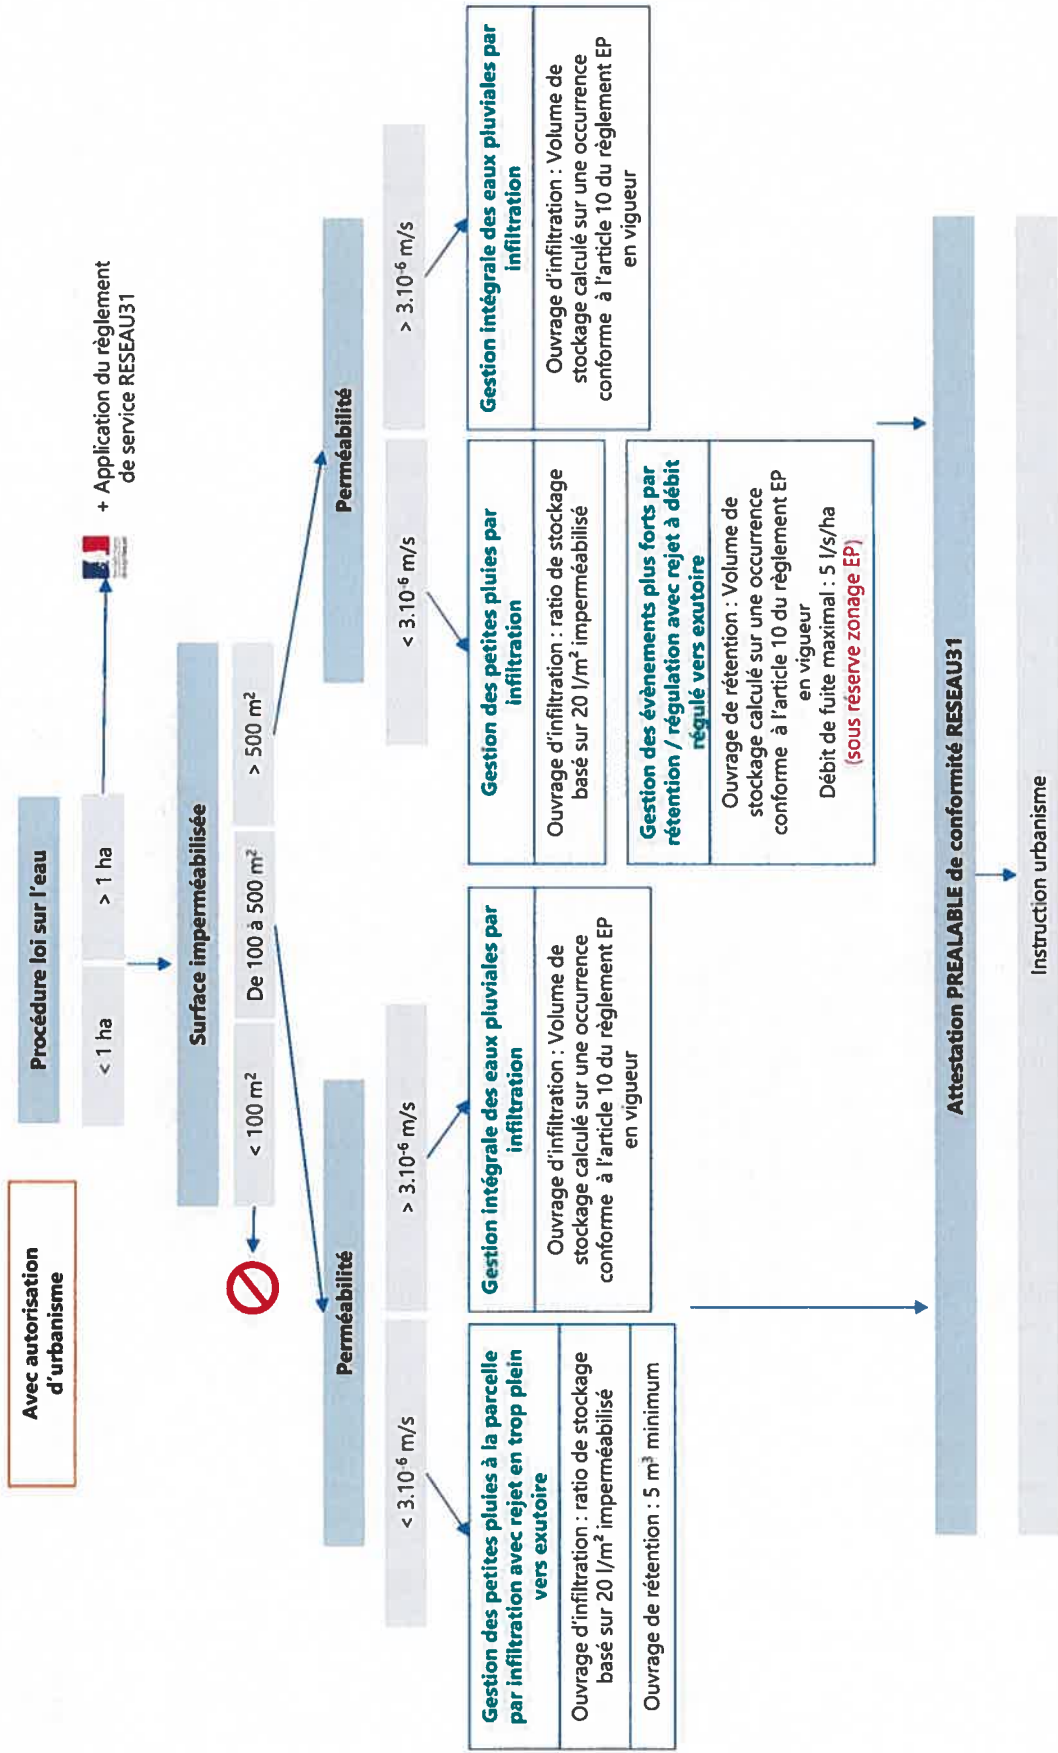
Avec autorisation d'urbanisme

Procédure loi sur l'eau

< 1 ha

> 1 ha

+ Application du règlement de service RESEAU31

Surface imperméabilisée

< 100 m²

De 100 à 500 m²

> 500 m²

Perméabilité

< 3.10⁻⁶ m/s

> 3.10⁻⁶ m/s

Gestion des petites pluies à la parcelle par infiltration avec rejet en trop plein vers exutoire

Ouvrage d'infiltration : ratio de stockage basé sur 20 l/m² imperméabilisé

Ouvrage de rétention : 5 m³ minimum

Gestion intégrale des eaux pluviales par infiltration

Ouvrage d'infiltration : Volume de stockage calculé sur une occurrence conforme à l'article 10 du règlement EP en vigueur

Perméabilité

< 3.10⁻⁶ m/s

> 3.10⁻⁶ m/s

Gestion des petites pluies par infiltration

Ouvrage d'infiltration : ratio de stockage basé sur 20 l/m² imperméabilisé

Gestion des évènements plus forts par rétention / régulation avec rejet à débit régulé vers exutoire

Ouvrage de rétention : Volume de stockage calculé sur une occurrence conforme à l'article 10 du règlement EP en vigueur
Débit de fuite maximal : 5 l/s/ha
(sous réserve zonage EP)

Gestion intégrale des eaux pluviales par infiltration

Ouvrage d'infiltration : Volume de stockage calculé sur une occurrence conforme à l'article 10 du règlement EP en vigueur

Attestation PREALABLE de conformité RESEAU31

Instruction urbanisme